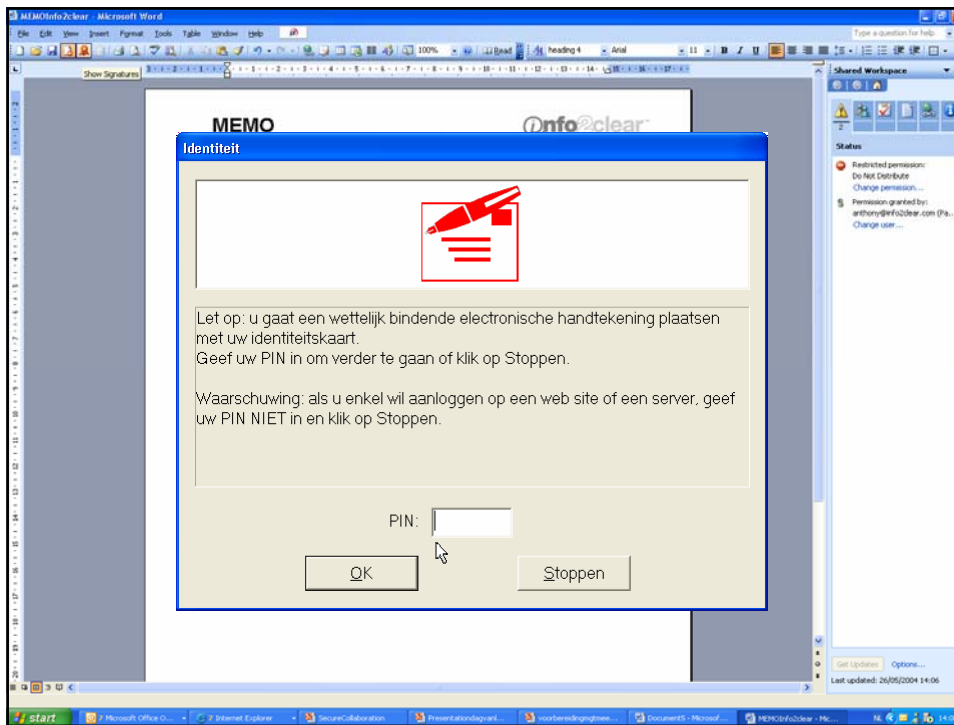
MEMOInfo2clear - Microsoft Word

File Edit View Insert Format Tools Table Window Help

Type a question for help

100% Read heading 4 Arial 11 B I U

Show Signatures

Shared Workspace

2

Status

Restricted permission:
Do Not Distribute
Change permission...

Permission granted by:
anthony@info2clear.com (Pa...
Change user...

MEMO

info2clear

Identiteit

Let op: u gaat een wettelijk bindende electronische handtekening plaatsen met uw identiteitskaart.
Geef uw PIN in om verder te gaan of klik op Stoppen.

Waarschuwing: als u enkel wil aanloggen op een web site of een server, geef uw PIN NIET in en klik op Stoppen.

PIN:

OK

Stoppen

Get Updates Options...

Last updated: 26/05/2004 14:06

start 7 Microsoft Office O... 2 Internet Explorer SecureCollaboration Presentationdagvanl... voorbereidingmgtmee... Document5 - Microsof... MEMOInfo2clear - Mic... NL 14:0